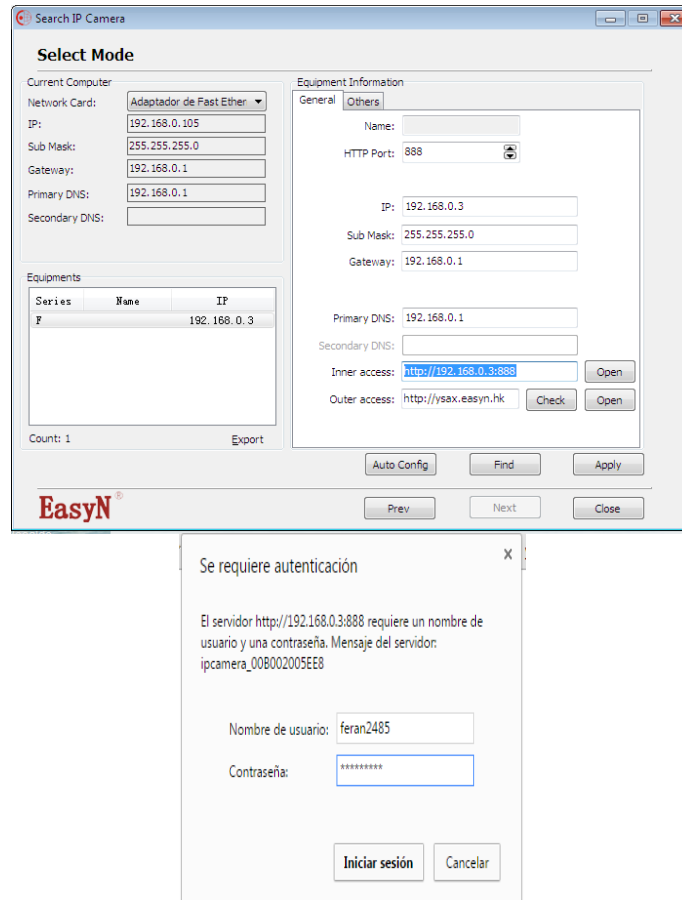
Search IP Camera

Select Mode

Current Computer
Network Card: Adaptador de Fast Ether
IP: 192.168.0.105
Sub Mask: 255.255.255.0
Gateway: 192.168.0.1
Primary DNS: 192.168.0.1
Secondary DNS:

Equipments

| Series | Name | IP |
|---|---|---|
| F | | 192.168.0.3 |

Count: 1
Export

Equipment Information
General | Others
Name:
HTTP Port: 888
IP: 192.168.0.3
Sub Mask: 255.255.255.0
Gateway: 192.168.0.1
Primary DNS: 192.168.0.1
Secondary DNS:
Inner access: http://192.168.0.3:888 Open
Outer access: http://ysax.easyn.hk Check Open

Auto Config Find Apply

EasyN®

Prev Next Close

Se requiere autenticación
×

El servidor http://192.168.0.3:888 requiere un nombre de usuario y una contraseña. Mensaje del servidor: ipcamera_00B002005EE8

Nombre de usuario: feran2485
Contraseña: *********

Iniciar sesión Cancelar